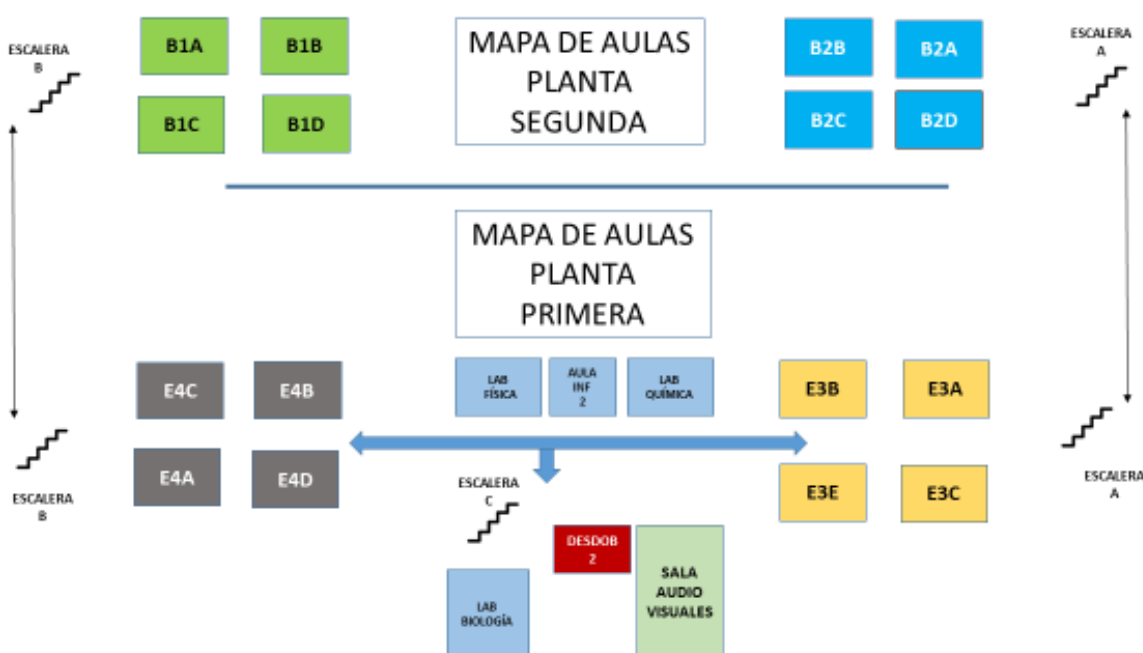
ESCALERA B

B1A

B1B

B1C

B1D

MAPA DE AULAS PLANTA SEGUNDA

B2B

B2A

B2C

B2D

ESCALERA A

MAPA DE AULAS PLANTA PRIMERA

E4C

E4B

LAB FÍSICA

AULA INF 2

LAB QUÍMICA

E3B

E3A

E4A

E4D

E3E

E3C

ESCALERA B

ESCALERA C

ESCALERA A

DESDOB 2

SALA AUDIO VISUALES

LAB BIOLOGÍA